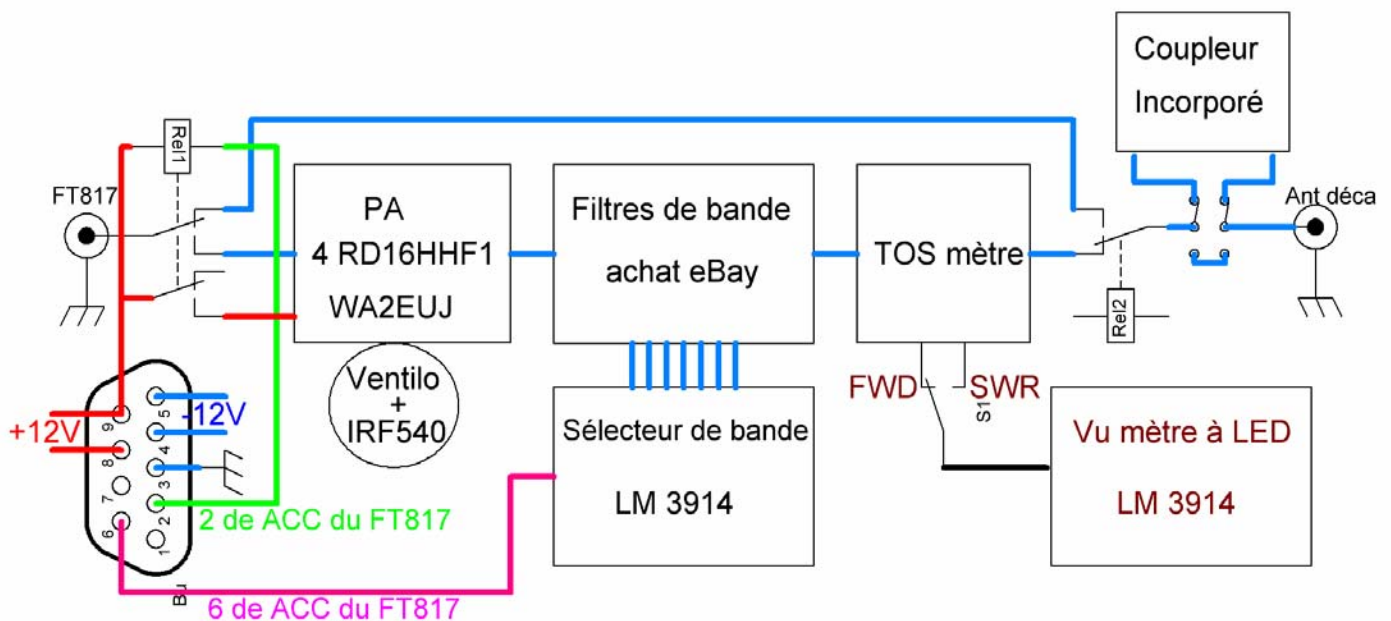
Coupleur
Incorporé

Rel1

FT817

PA
4 RD16HHF1
WA2EUJ

Filtres de bande
achat eBay

TOS mètre

Ant déca

Rel2

Ventilo
+
IRF540

FWD
SWR
S1

Sélecteur de bande
LM 3914

Vu mètre à LED
LM 3914

+12V
-12V

9 8 7 6
5 4 3 2 1

2 de ACC du FT817

6 de ACC du FT817

BJ